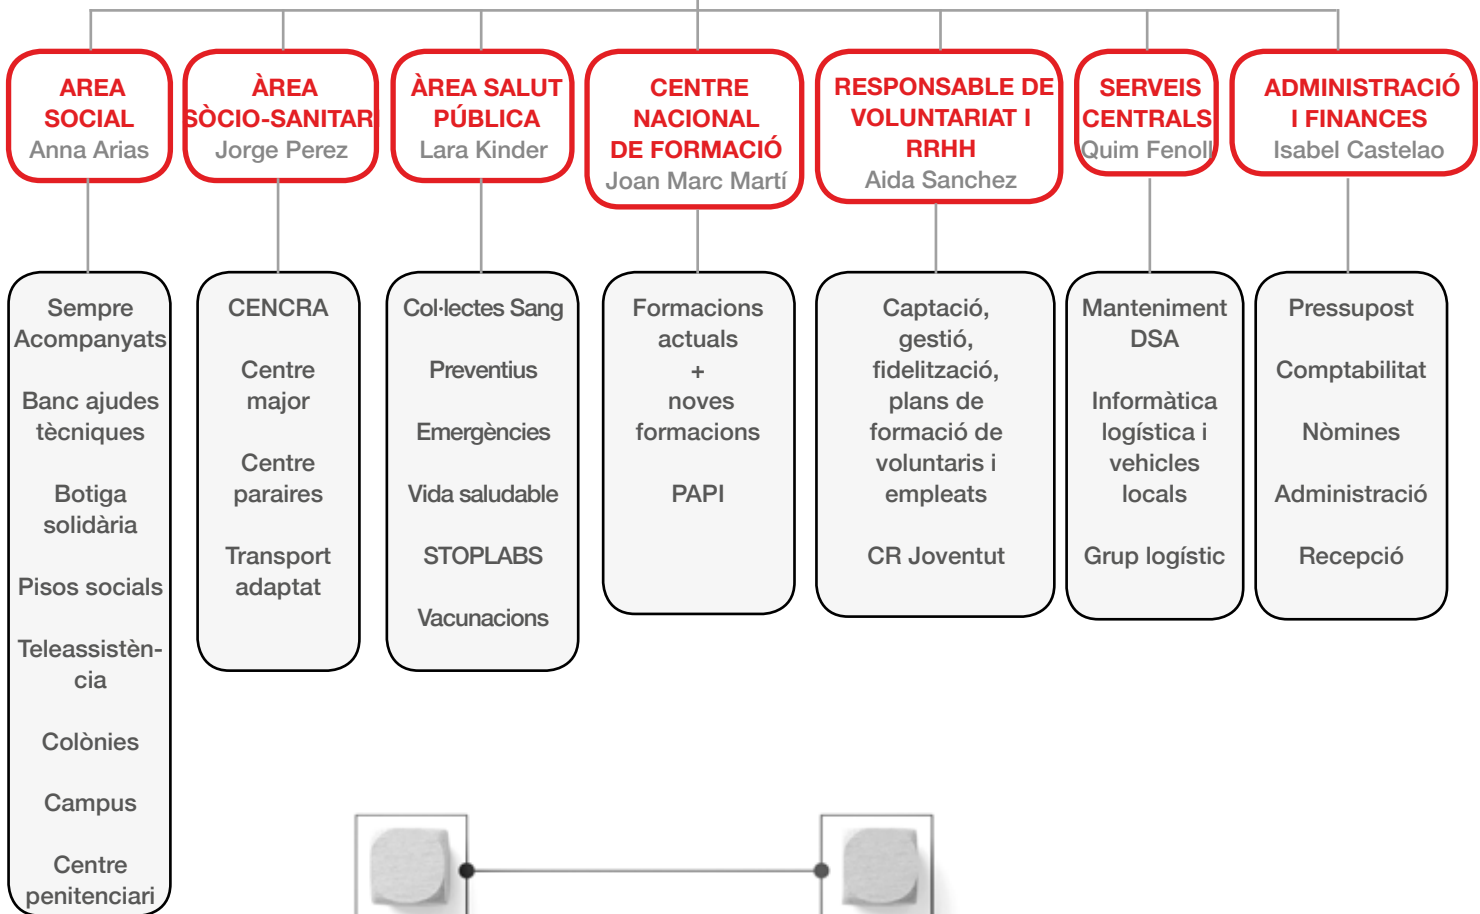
AREA SOCIAL
Anna Arias

ÀREA SÒCIO-SANITAR
Jorge Perez

ÀREA SALUT PÚBLICA
Lara Kinder

CENTRE NACIONAL DE FORMACIÓ
Joan Marc Martí

RESPONSABLE DE VOLUNTARIAT I RRHH
Aida Sanchez

SERVEIS CENTRALS
Quim Fenoll

ADMINISTRACIÓ I FINANCES
Isabel Castelao

Sempre Acompanyats

Banc ajudes tècniques

Botiga solidària

Pisos socials

Teleassistència

Colònies

Campus

Centre penitenciari

CENCRA

Centre major

Centre paraires

Transport adaptat

Col·lectes Sang

Preventius

Emergències

Vida saludable

STOPLABS

Vacunacions

Formacions actuals
+
noves formacions

PAPI

Captació, gestió, fidelització, plans de formació de voluntaris i empleats

CR Joventut

Manteniment DSA

Informàtica logística i vehicles locals

Grup logístic

Pressupost

Comptabilitat

Nòmines

Administració

Recepció